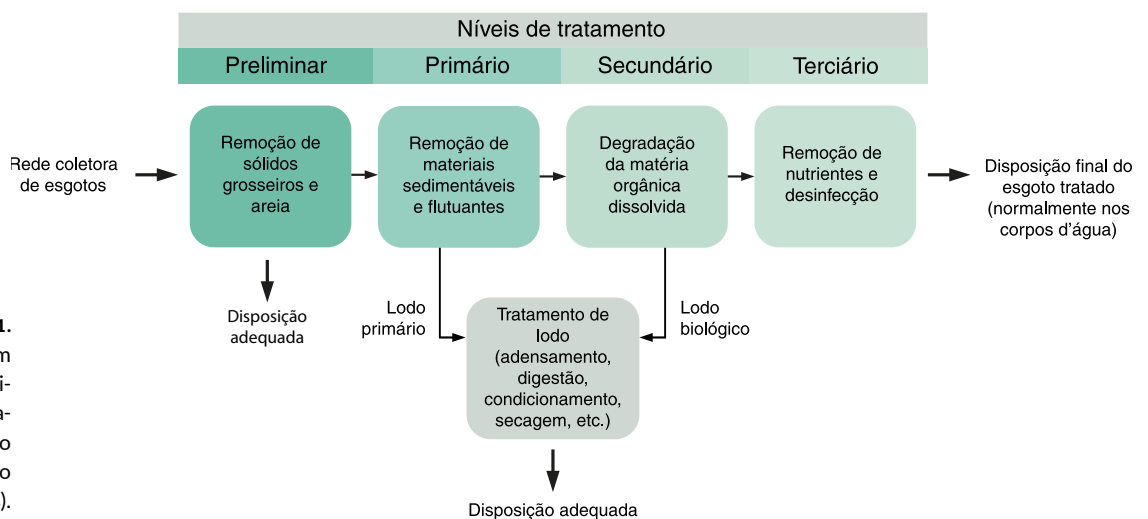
Níveis de tratamento

Preliminar | Primário | Secundário | Terciário

Rede coletora de esgotos

Remoção de sólidos grosseiros e areia

Remoção de materiais sedimentáveis e flutuantes

Degradação da matéria orgânica dissolvida

Remoção de nutrientes e desinfecção

Disposição final do esgoto tratado (normalmente nos corpos d'água)

Disposição adequada

Lodo primário

Tratamento de lodo (adensamento, digestão, condicionamento, secagem, etc.)

Lodo biológico

Disposição adequada

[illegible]
m
i-
a-
o
o
).